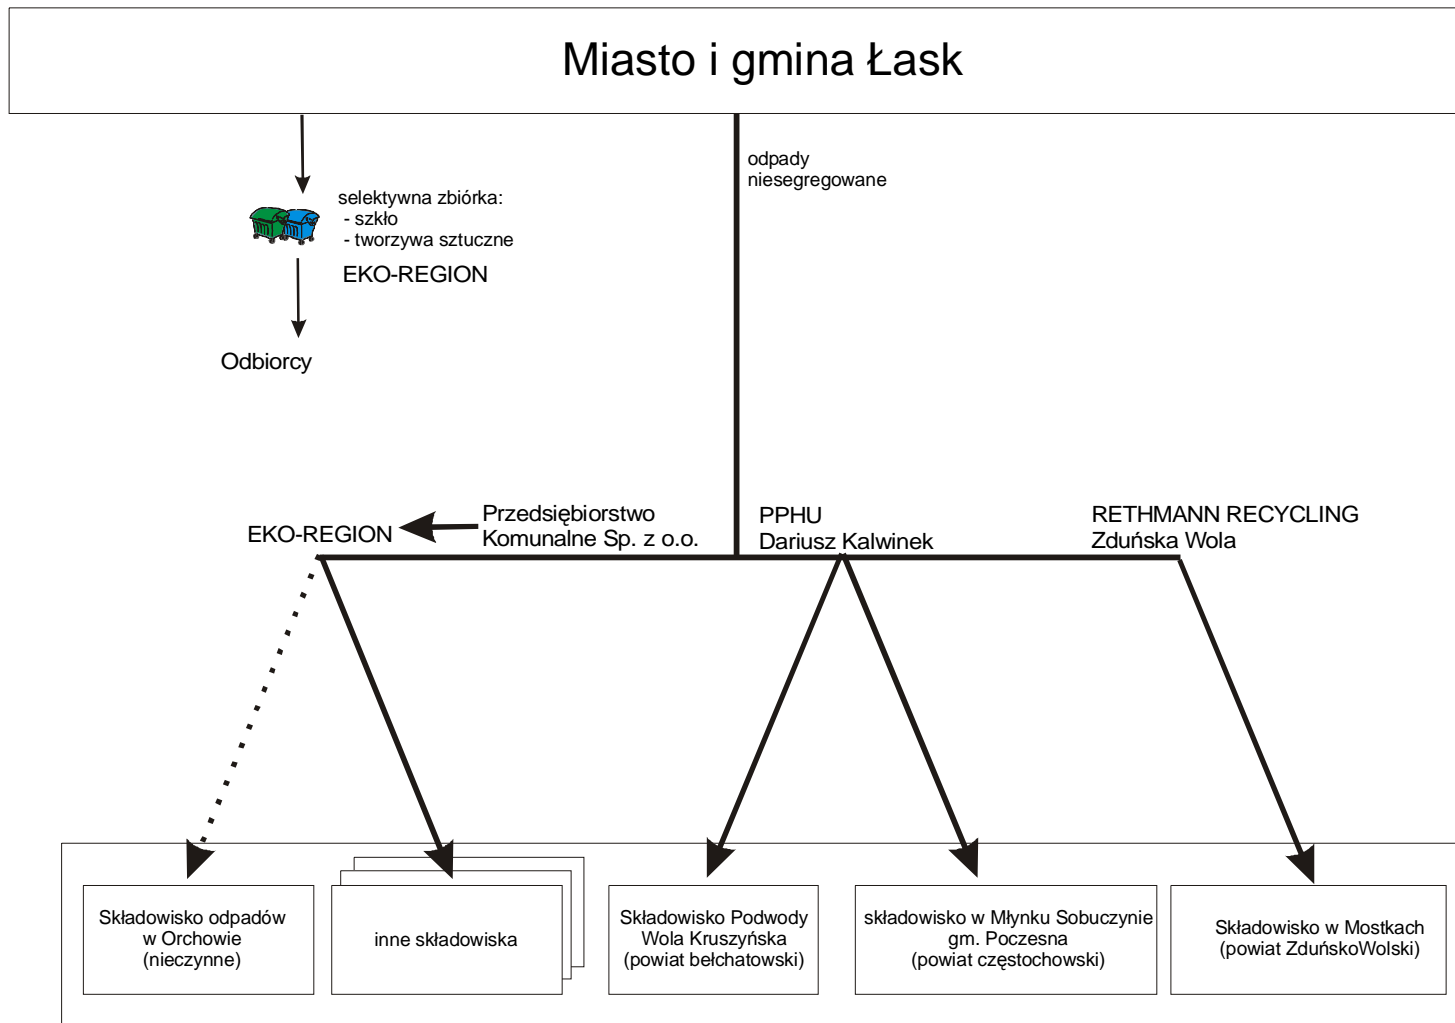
Miasto i gmina Łask

odpady niesegregowane

selektywna zbiórka:
- szkło
- tworzywa sztuczne

EKO-REGION

Odbiorcy

EKO-REGION

Przedsiębiorstwo Komunalne Sp. z o.o.

PPHU Dariusz Kalwinek

RETHMANN RECYCLING Zduńska Wola

Składowisko odpadów w Orchowie (nieczynne)

inne składowiska

Składowisko Podwody Wola Kruszyńska (powiat bełchatowski)

składowisko w Młynku Sobuczynie gm. Poczesna (powiat częstochowski)

Składowisko w Mostkach (powiat ZduńskoWolski)